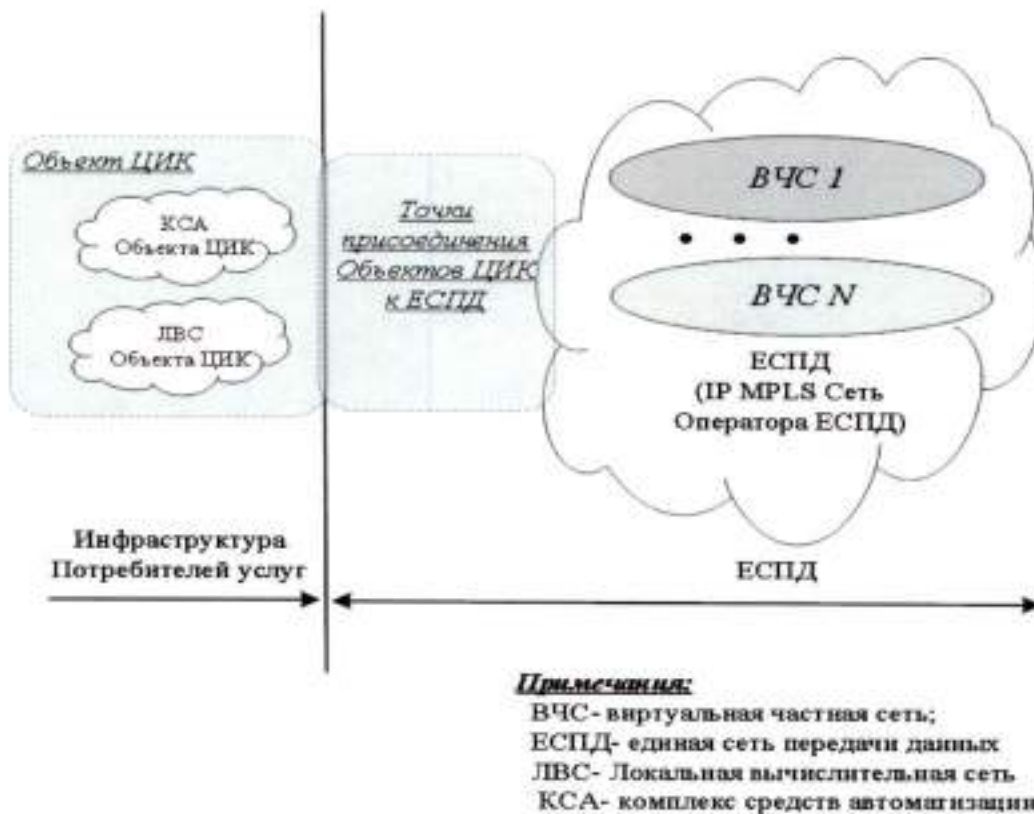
Объект ЦИК

КСА Объекта ЦИК

ЛВС Объекта ЦИК

Точки присоединения Объектов ЦИК к ЕСПД

ВЧС 1

• • •

ВЧС N

ЕСПД (IP MPLS Сеть Оператора ЕСПД)

Инфраструктура Потребителей услуг

ЕСПД

Примечания:
ВЧС- виртуальная частная сеть;
ЕСПД- единая сеть передачи данных
ЛВС- Локальная вычислительная сеть
КСА- комплекс средств автоматизации